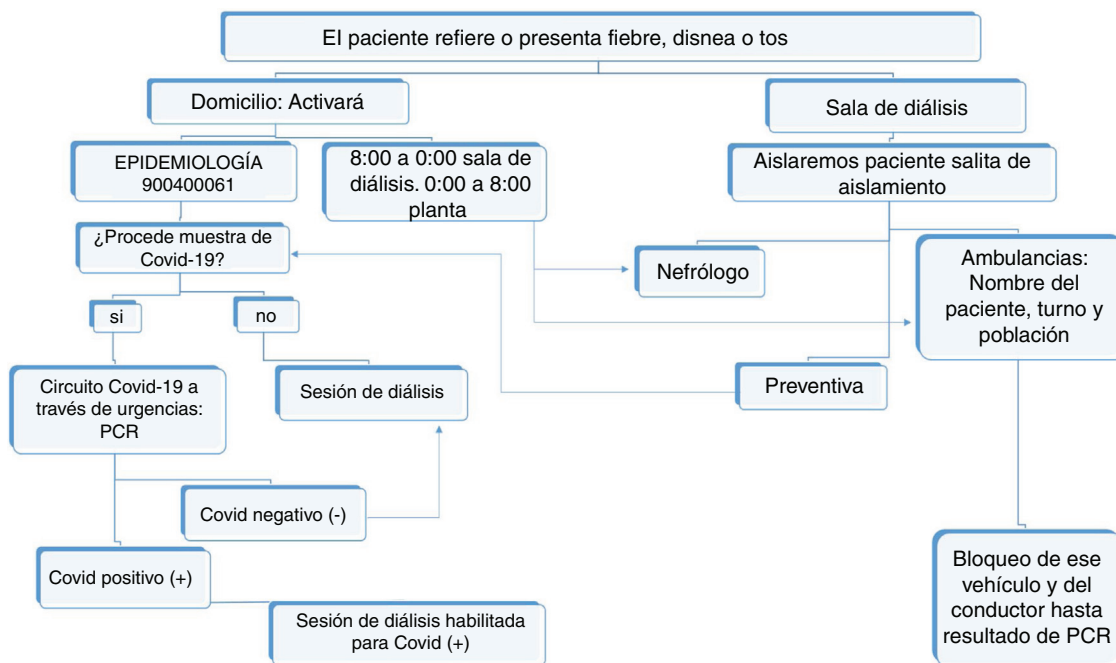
El paciente refiere o presenta fiebre, disnea o tos

Domicilio: Activará

Sala de diálisis

EPIDEMIOLOGÍA
900400061

8:00 a 0:00 sala de diálisis. 0:00 a 8:00 planta

Aislaremos paciente salita de aislamiento

¿Procede muestra de Covid-19?

Nefrólogo

Ambulancias: Nombre del paciente, turno y población

si

no

Circuito Covid-19 a través de urgencias: PCR

Sesión de diálisis

Preventiva

Covid negativo (-)

Covid positivo (+)

Sesión de diálisis habilitada para Covid (+)

Bloqueo de ese vehículo y del conductor hasta resultado de PCR